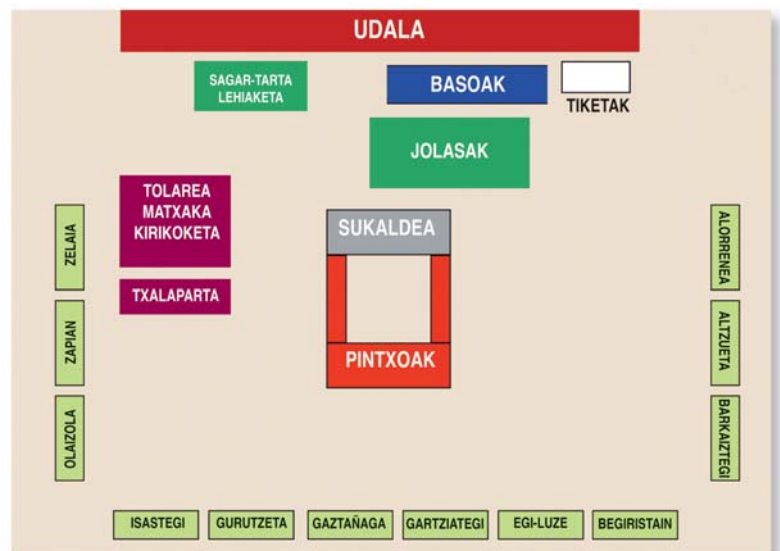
UDALA

SAGAR-TARTA LEHIAKETA

BASOAK

TIKETAK

JOLASAK

TOLAREA MATXAKA KIRIKOKETA

TXALAPARTA

SUKALDEA

PINTXOAK

ZELAIA

ZAPIAN

OLAIZOLA

ALORRENEA

ALTZUETA

BARKAIZTEGI

ISASTEGI

GURUTZETA

GAZTAÑAGA

GARTZIATEGI

EGI-LUZE

BEGIRISTAIN